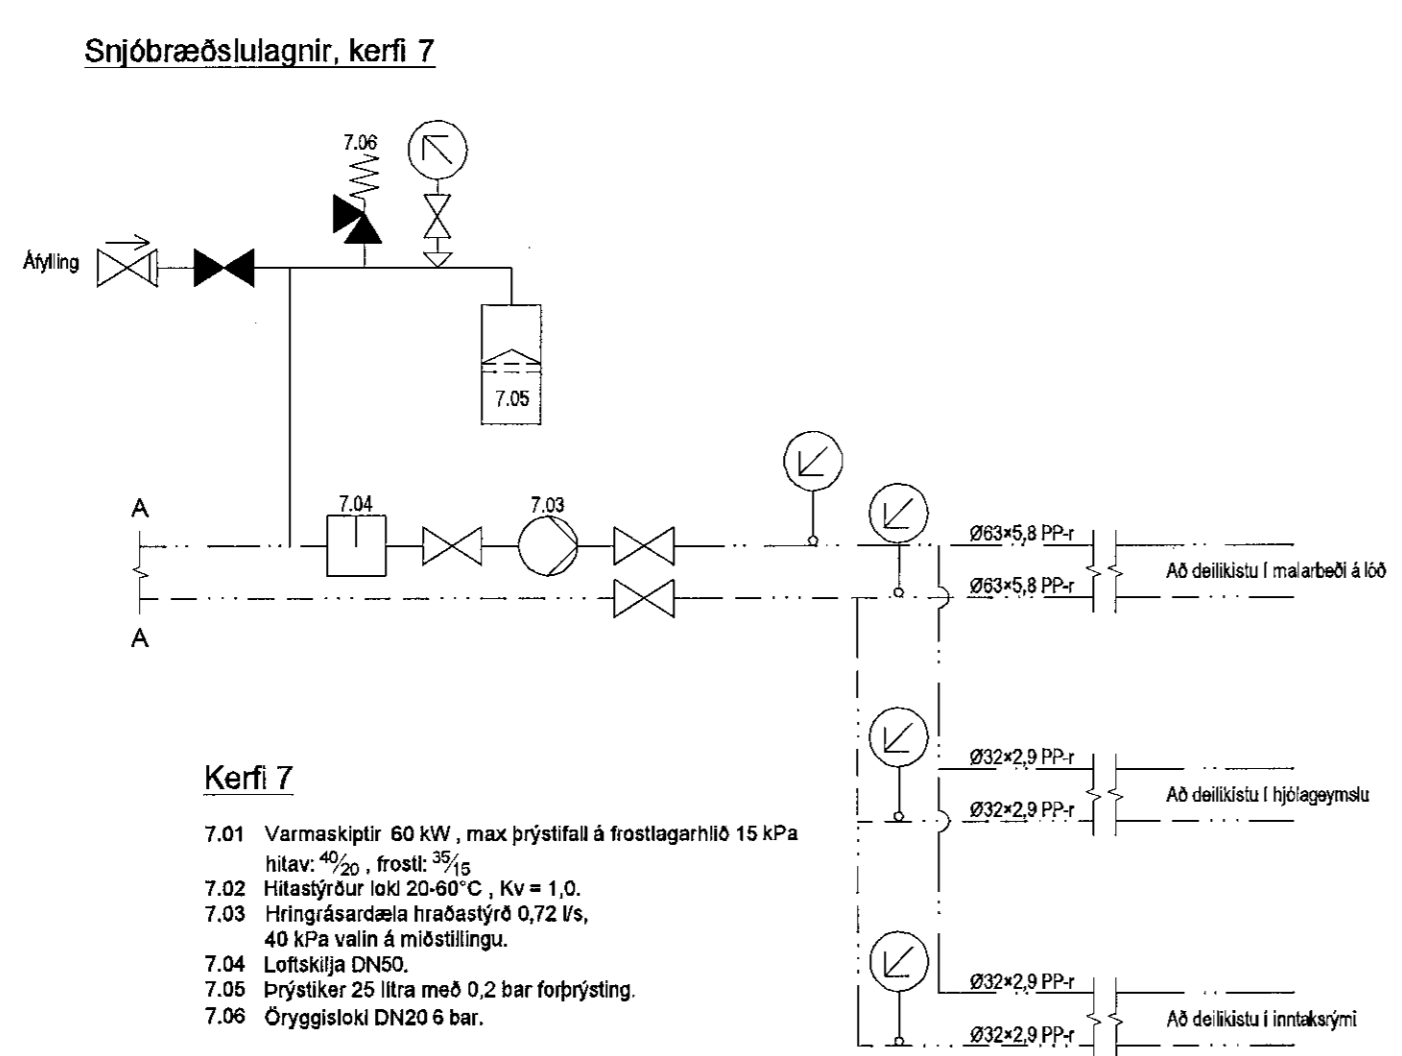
Snjóbræðslulagnir, kerfi 7

7.06

Áfylling

7.05

A

A

7.04

7.03

Ø63×5,8 PP-r

Ø63×5,8 PP-r

Að deilikistu í malarbeði á lóð

Ø32×2,9 PP-r

Ø32×2,9 PP-r

Að deilikistu í hjólageymslu

Ø32×2,9 PP-r

Ø32×2,9 PP-r

Að deilikistu í inntaksrými

Kerfi 7

7.01 Varmaskiptir 60 kW , max þrýstifall á frostlagarhlið 15 kPa hitav: $^{40}/_{20}$ , frostl: $^{35}/_{15}$
7.02 Hitastýrður loki 20-60°C , Kv = 1,0.
7.03 Hringrásardæla hraðastýrð 0,72 l/s, 40 kPa valin á miðstillingu.
7.04 Loftskilja DN50.
7.05 Þrýstiker 25 litra með 0,2 bar forþrýsting.
7.06 Öryggisloki DN20 6 bar.